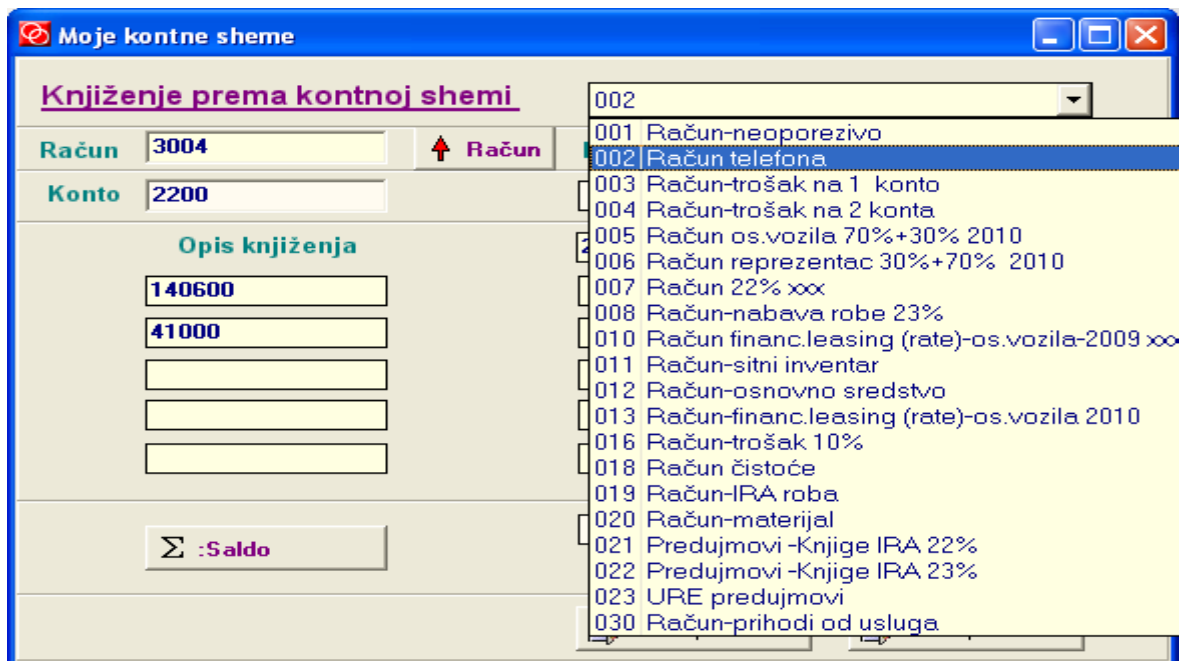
Moje kontne sheme

Knjiženje prema kontnoj shemi

002

Račun 3004

Račun

Konto 2200

Opis knjiženja

140600

41000

$\Sigma$ :Saldo

001 Račun-neoporezivo
002 Račun telefona
003 Račun-trošak na 1 konto
004 Račun-trošak na 2 konta
005 Račun os.vozila 70%+30% 2010
006 Račun reprezentac 30%+70% 2010
007 Račun 22% xxx
008 Račun-nabava robe 23%
010 Račun financ.leasing (rate)-os.vozila-2009 xx
011 Račun-sitni inventar
012 Račun-osnovno sredstvo
013 Račun-financ.leasing (rate)-os.vozila 2010
016 Račun-trošak 10%
018 Račun čistoće
019 Račun-IRA roba
020 Račun-materijal
021 Predujmovi -Knjige IRA 22%
022 Predujmovi -Knjige IRA 23%
023 URE predujmovi
030 Račun-prihodi od usluga